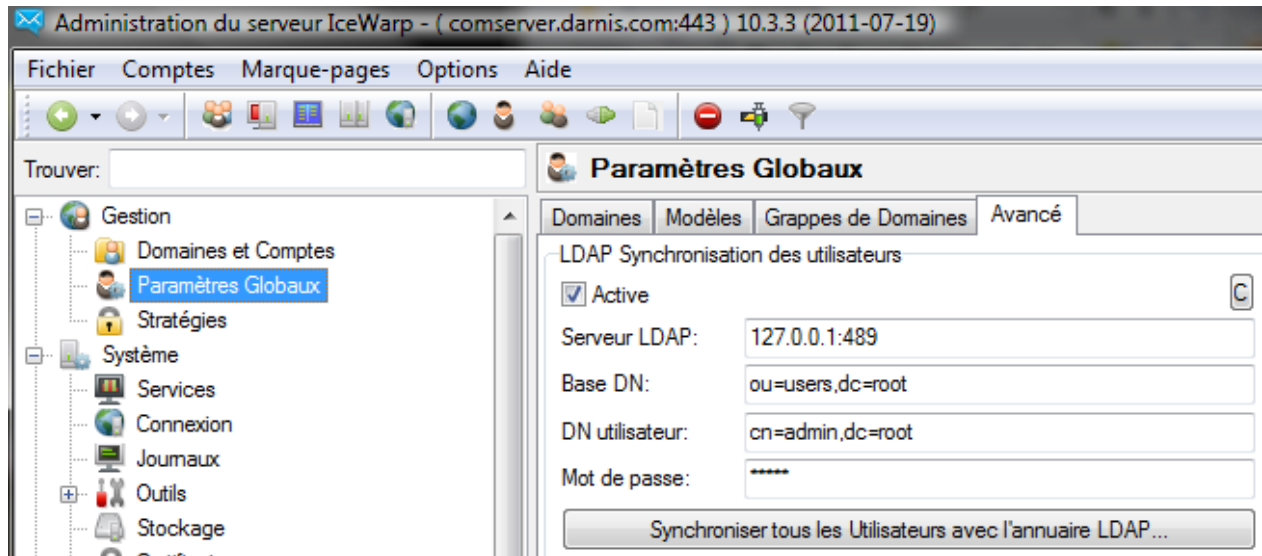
Administration du serveur IceWarp - ( comserver.darnis.com:443 ) 10.3.3 (2011-07-19)

Fichier Comptes Marque-pages Options Aide

Trouver:

Gestion
Domaines et Comptes
Paramètres Globaux
Stratégies
Système
Services
Connexion
Journaux
Outils
Stockage

Paramètres Globaux

Domaines | Modèles | Grappes de Domaines | Avancé

LDAP Synchronisation des utilisateurs

Active

C

Serveur LDAP: 127.0.0.1:489

Base DN: ou=users,dc=root

DN utilisateur: cn=admin,dc=root

Mot de passe: *****

Synchroniser tous les Utilisateurs avec l'annuaire LDAP...